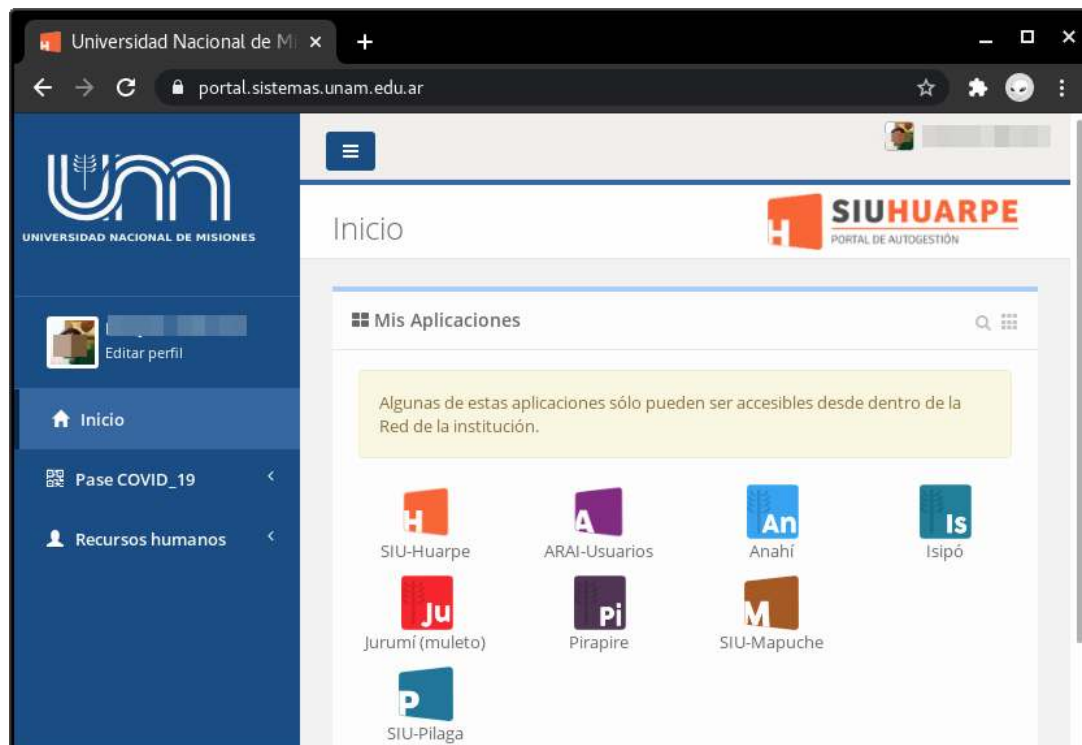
Universidad Nacional de M ×
+
portal.sistemas.unam.edu.ar

UNIVERSIDAD NACIONAL DE MISIONES

Editar perfil

Inicio

Pase COVID_19

Recursos humanos

Inicio

SIUHUARPE
PORTAL DE AUTOGESTIÓN

Mis Aplicaciones

Algunas de estas aplicaciones sólo pueden ser accesibles desde dentro de la Red de la institución.

H
SIU-Huarpe

A
ARAI-Usuarios

An
Anahí

Is
Isipó

Ju
Jurumí (muleto)

Pi
Pirapire

M
SIU-Mapuche

P
SIU-Pilaga